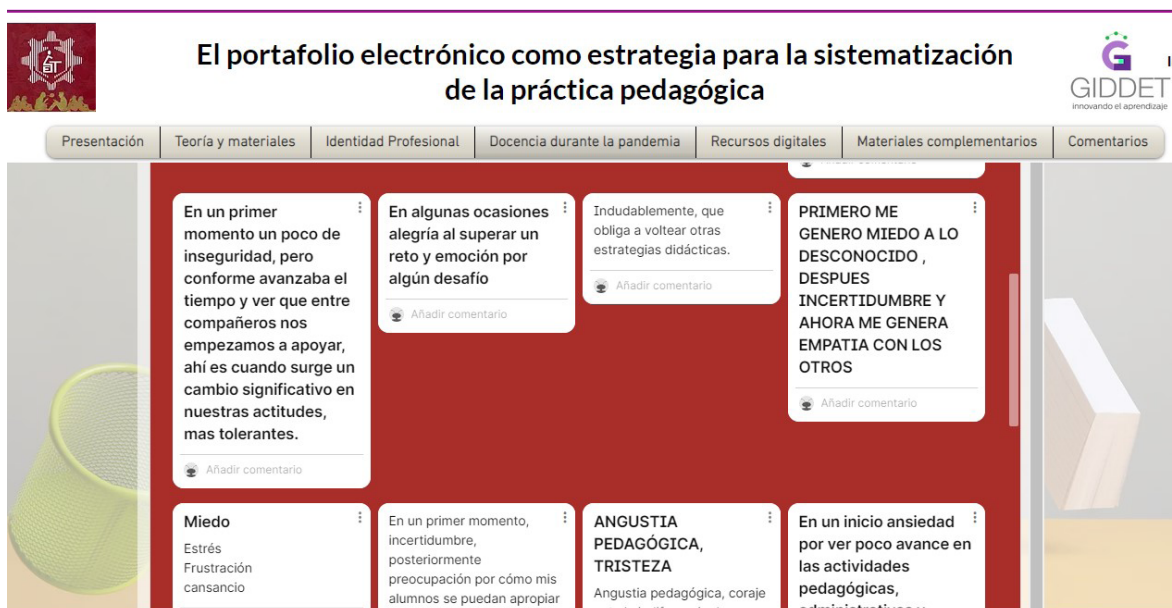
El portafolio electrónico como estrategia para la sistematización de la práctica pedagógica

GIDDET
innovando el aprendizaje

Presentación | Teoría y materiales | Identidad Profesional | Docencia durante la pandemia | Recursos digitales | Materiales complementarios | Comentarios

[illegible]

En un primer momento un poco de inseguridad, pero conforme avanzaba el tiempo y ver que entre compañeros nos empezamos a apoyar, ahí es cuando surge un cambio significativo en nuestras actitudes, mas tolerantes.

Añadir comentario

En algunas ocasiones alegría al superar un reto y emoción por algún desafío

Añadir comentario

Indudablemente, que obliga a voltear otras estrategias didácticas.

Añadir comentario

PRIMERO ME GENERO MIEDO A LO DESCONOCIDO , DESPUES INCERTIDUMBRE Y AHORA ME GENERA EMPATIA CON LOS OTROS

Añadir comentario

Miedo
Estrés
Frustración
cansancio

En un primer momento, incertidumbre, posteriormente preocupación por cómo mis alumnos se puedan apropiar

ANGUSTIA PEDAGÓGICA, TRISTEZA
Angustia pedagógica, coraje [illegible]

En un inicio ansiedad por ver poco avance en las actividades pedagógicas, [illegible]